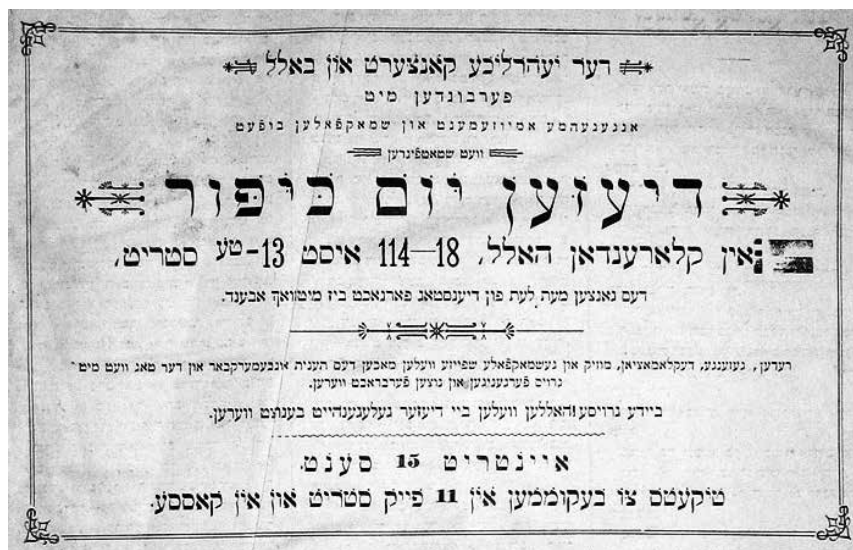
דער יעהרליכע קאנצערט און באלל
פערבונדען מיט
אנגענעהמע אמיוזעמענט און שמאקפאלען בופעט
וועט שטאטפינדען
דיעזען יום כיפור
אין קלארענדאן האלל, 114—18 איסט 13-טע סטריט,
דעם גאנצען מעת לעת פון דינסטאג פארנאכט ביז מיטוואך אבענד.

רעדען, געזאנגע, דעקלאמאציא, מוזיק און געשמאקפאלע שפייזע וועלען מאכען דעם תענית אנבעמערקבאר און דער טאג וועט מיט גרויס פערגניגען און נוצען פערבראכט ווערען.
ביידע גרויסע האללען וועלען ביי דיעזער געלעגענהייט בענוצט ווערען.
איינטריט 15 סענט
טיקעטס צו בעקוממען אין 11 פייק סטריט און אין קאססע.